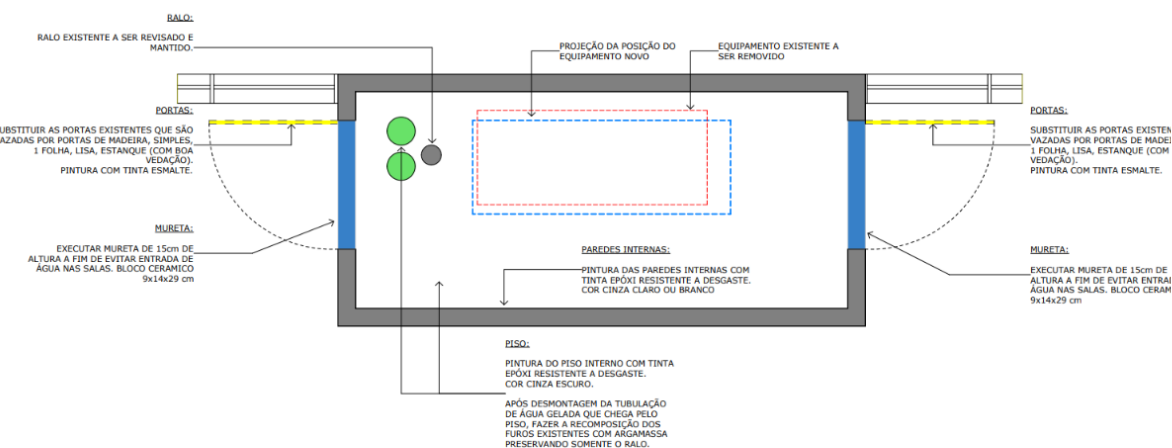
RALO:

RALO EXISTENTE A SER REVISADO E MANTIDO.

PROJEÇÃO DA POSIÇÃO DO EQUIPAMENTO NOVO

EQUIPAMENTO EXISTENTE A SER REMOVIDO

PORTAS:

SUBSTITUIR AS PORTAS EXISTENTES QUE SÃO VAZADAS POR PORTAS DE MADEIRA, SIMPLES, 1 FOLHA, LISA, ESTANQUE (COM BOA VEDAÇÃO). PINTURA COM TINTA ESMALTE.

MURETA:

EXECUTAR MURETA DE 15cm DE ALTURA A FIM DE EVITAR ENTRADA DE ÁGUA NAS SALAS. BLOCO CERAMICO 9x14x29 cm

PORTAS:

SUBSTITUIR AS PORTAS EXISTEN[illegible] VAZADAS POR PORTAS DE MADEI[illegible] 1 FOLHA, LISA, ESTANQUE (COM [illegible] VEDAÇÃO). PINTURA COM TINTA ESMALTE.

PAREDES INTERNAS:

PINTURA DAS PAREDES INTERNAS COM TINTA EPÓXI RESISTENTE A DESGASTE. COR CINZA CLARO OU BRANCO

MURETA:

EXECUTAR MURETA DE 15cm DE ALTURA A FIM DE EVITAR ENTRAD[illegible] ÁGUA NAS SALAS. BLOCO CERAM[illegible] 9x14x29 cm

PISO:

PINTURA DO PISO INTERNO COM TINTA EPÓXI RESISTENTE A DESGASTE. COR CINZA ESCURO.

APÓS DESMONTAGEM DA TUBULAÇÃO DE ÁGUA GELADA QUE CHEGA PELO PISO, FAZER A RECOMPOSIÇÃO DOS FUROS EXISTENTES COM ARGAMASSA PRESERVANDO SOMENTE O RALO.